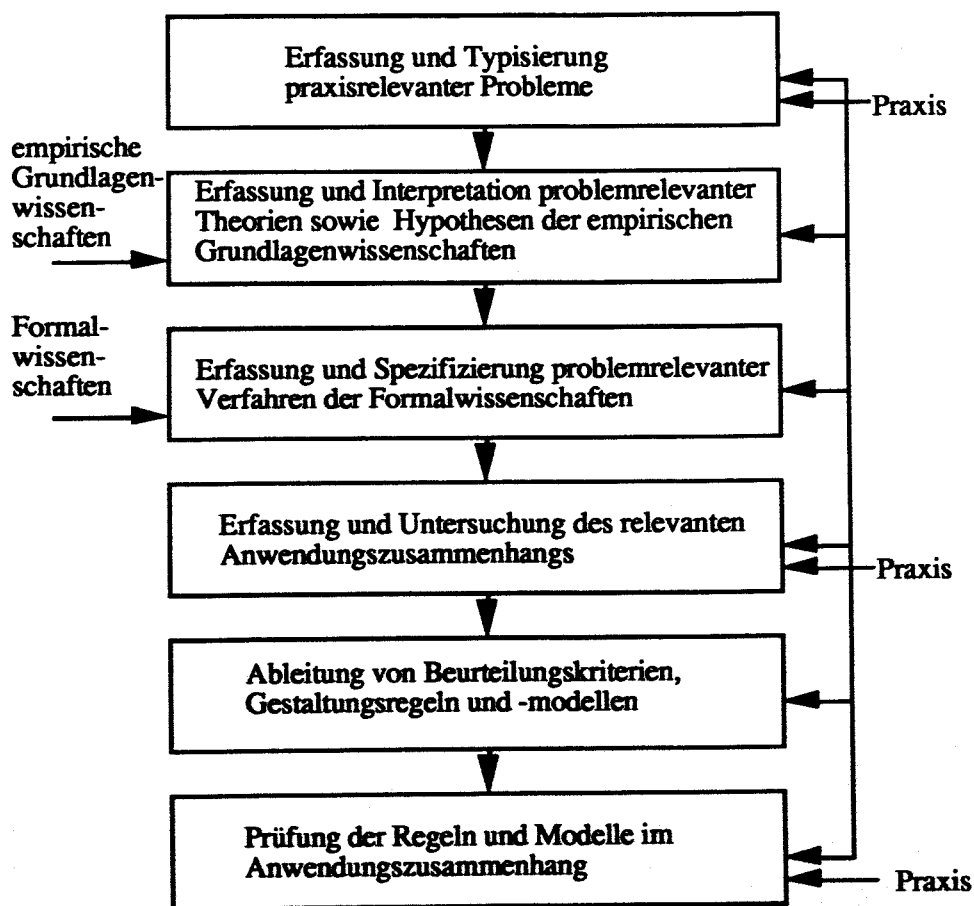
Erfassung und Typisierung praxisrelevanter Probleme

Praxis

empirische Grundlagenwissenschaften

Erfassung und Interpretation problemrelevanter Theorien sowie Hypothesen der empirischen Grundlagenwissenschaften

Formalwissenschaften

Erfassung und Spezifizierung problemrelevanter Verfahren der Formalwissenschaften

Erfassung und Untersuchung des relevanten Anwendungszusammenhangs

Praxis

Ableitung von Beurteilungskriterien, Gestaltungsregeln und -modellen

Prüfung der Regeln und Modelle im Anwendungszusammenhang

Praxis